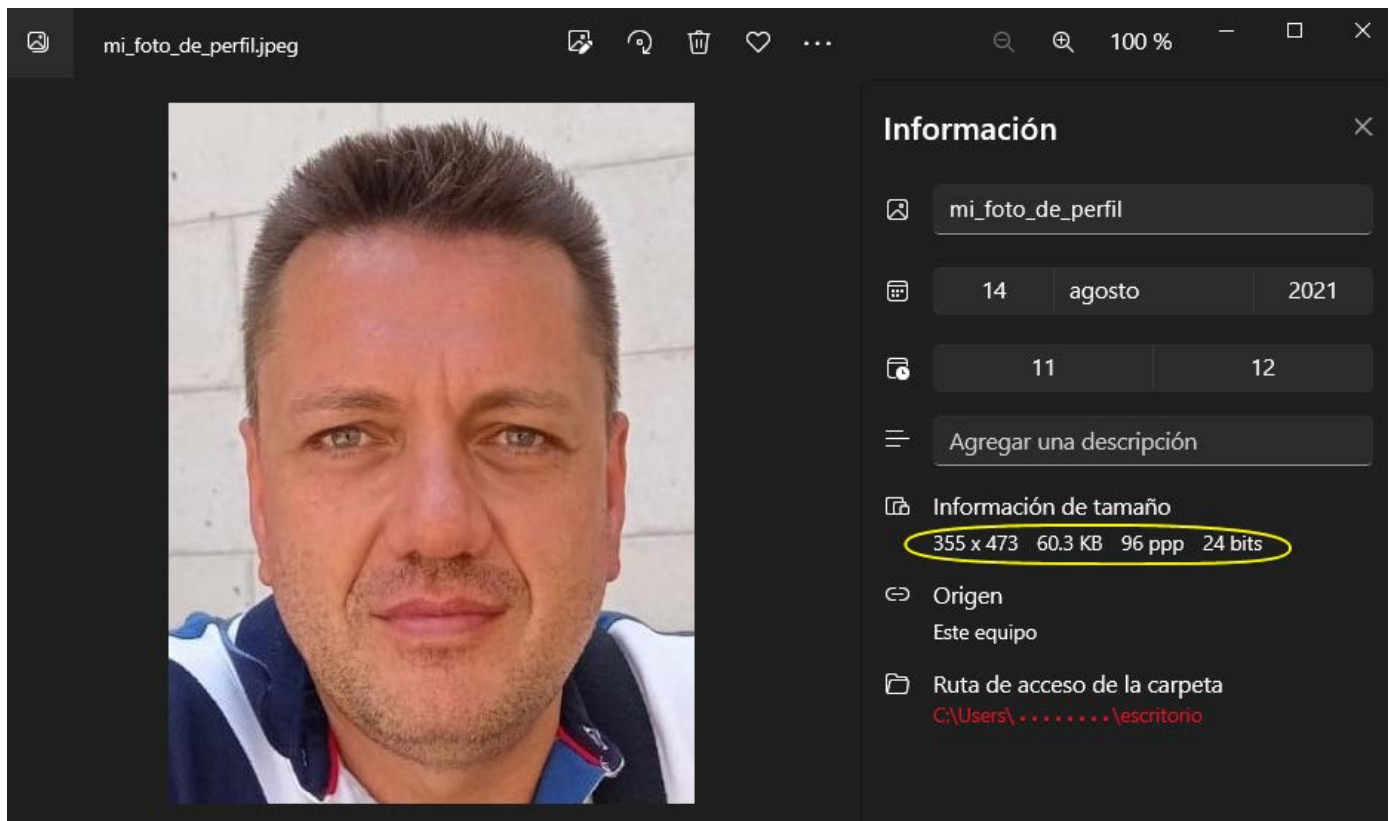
mi_foto_de_perfil.jpeg

100 %

Información

mi_foto_de_perfil

14 agosto 2021

11 12

Agregar una descripción

Información de tamaño
355 x 473 60.3 KB 96 ppp 24 bits

Origen
Este equipo

Ruta de acceso de la carpeta
C:\Users\ . . . . . . . . \escritorio